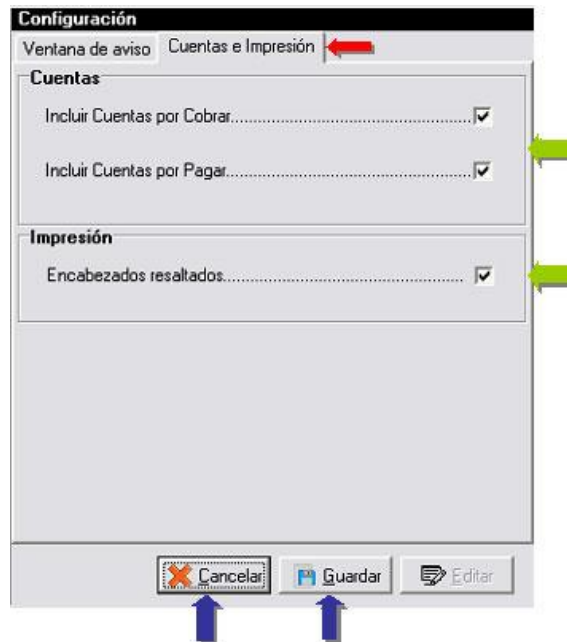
Configuración

Ventana de aviso | Cuentas e Impresión

Cuentas

Incluir Cuentas por Cobrar........................................................

Incluir Cuentas por Pagar..........................................................

Impresión

Encabezados resaltados..........................................................

Cancelar | Guardar | Editar